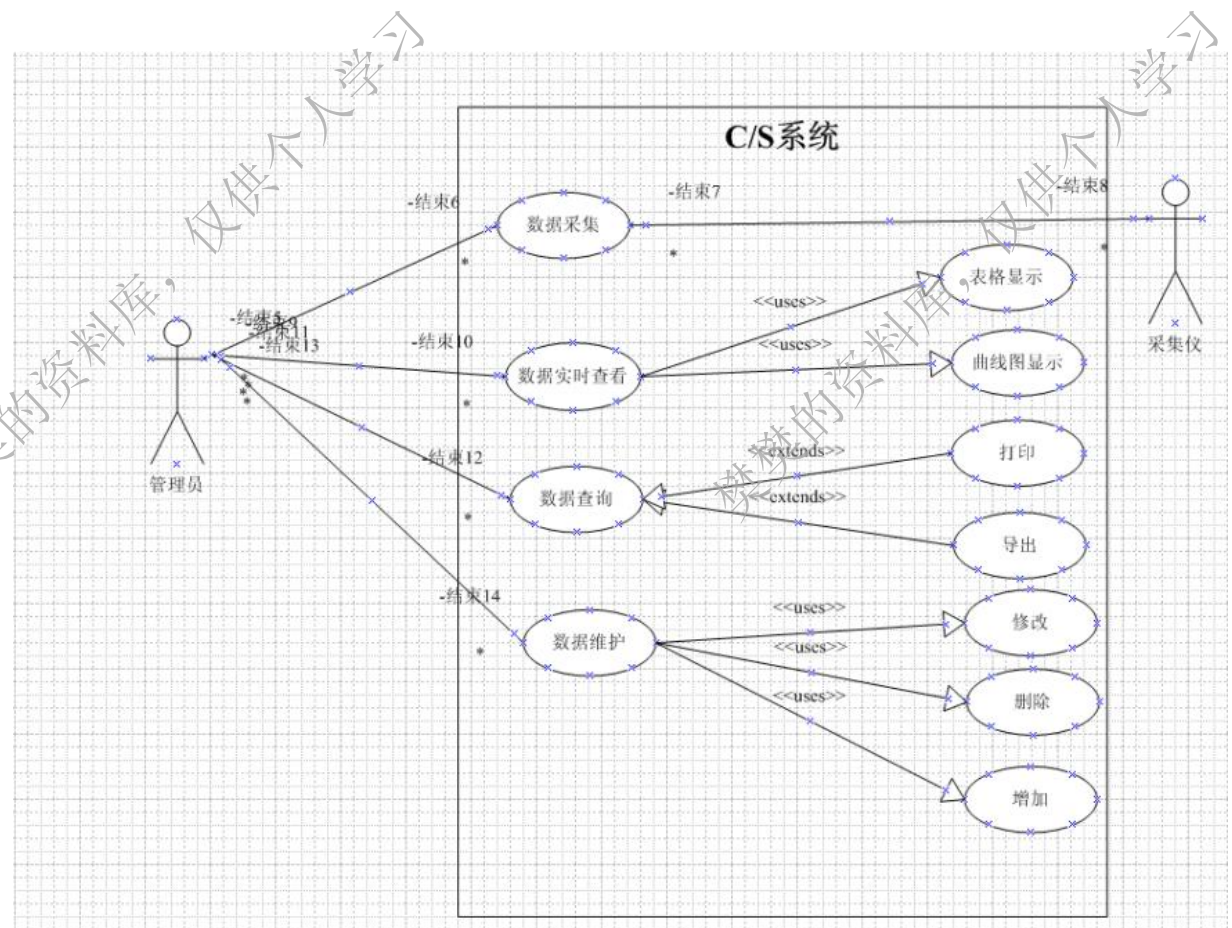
C/S系统

-结束6
数据采集
-结束7
-结束8
*
*
*
采集仪
表格显示
<<uses>>
<<uses>>
曲线图显示
-结束5
-结束9
-结束11
-结束13
-结束10
数据实时查看
*
*
*
*
管理员
<<extends>>
打印
-结束12
数据查询
<<extends>>
*
导出
-结束14
<<uses>>
数据维护
修改
*
<<uses>>
删除
<<uses>>
增加

的资料库，仅供个人学习
赞梦的资料库，仅供个人学习